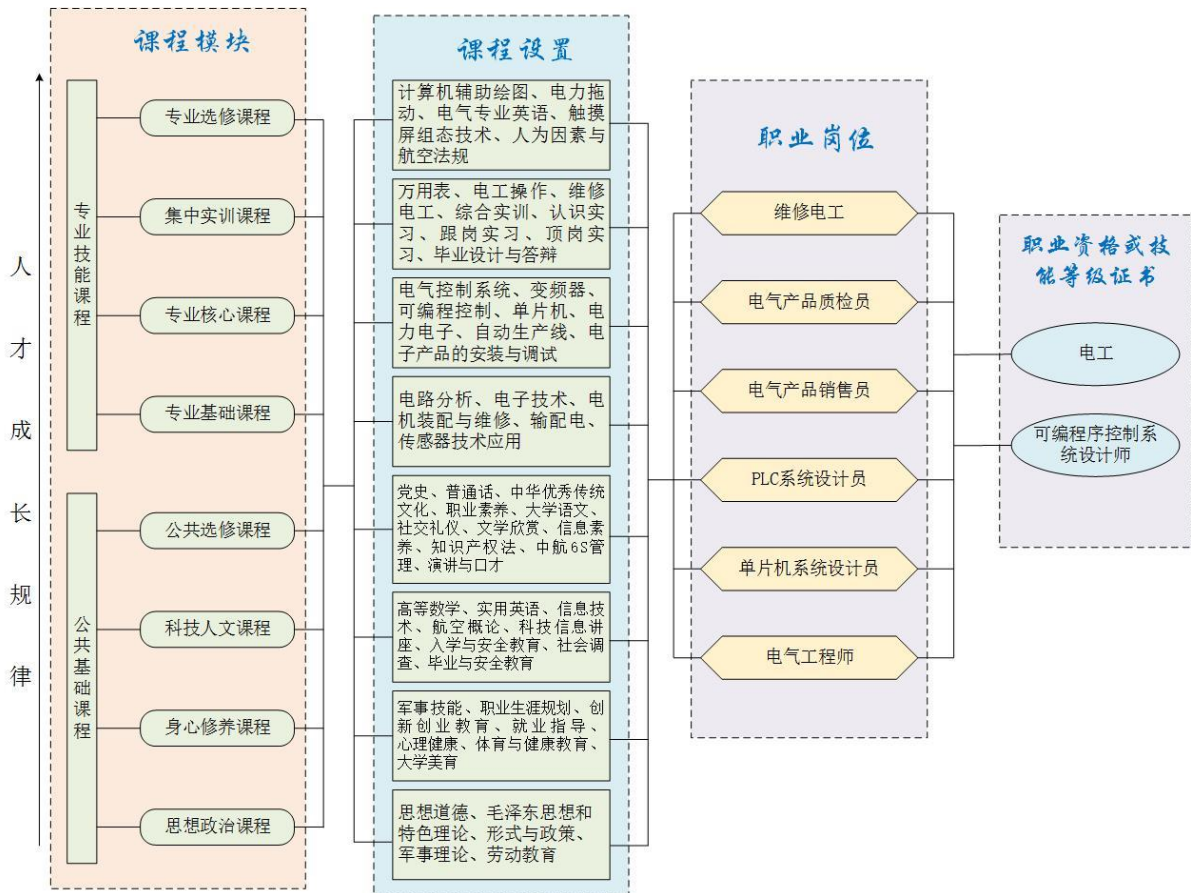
人才成长规律

课程模块

专业技能课程

专业选修课程

集中实训课程

专业核心课程

专业基础课程

公共基础课程

公共选修课程

科技人文课程

身心修养课程

思想政治课程

课程设置

计算机辅助绘图、电力拖动、电气专业英语、触摸屏组态技术、人为因素与航空法规

万用表、电工操作、维修电工、综合实训、认识实习、跟岗实习、顶岗实习、毕业设计与答辩

电气控制系统、变频器、可编程控制、单片机、电力电子、自动生产线、电子产品的安装与调试

电路分析、电子技术、电机装配与维修、输配电、传感器技术应用

党史、普通话、中华优秀传统文化、职业素养、大学语文、社交礼仪、文学欣赏、信息素养、知识产权法、中航6S管理、演讲与口才

高等数学、实用英语、信息技术、航空概论、科技信息讲座、入学与安全教育、社会调查、毕业与安全教育

军事技能、职业生涯规划、创新创业教育、就业指导、心理健康、体育与健康教育、大学美育

思想道德、毛泽东思想和特色理论、形式与政策、军事理论、劳动教育

职业岗位

维修电工

电气产品质检员

电气产品销售员

PLC系统设计员

单片机系统设计员

电气工程师

职业资格或技能等级证书

电工

可编程序控制系统设计师